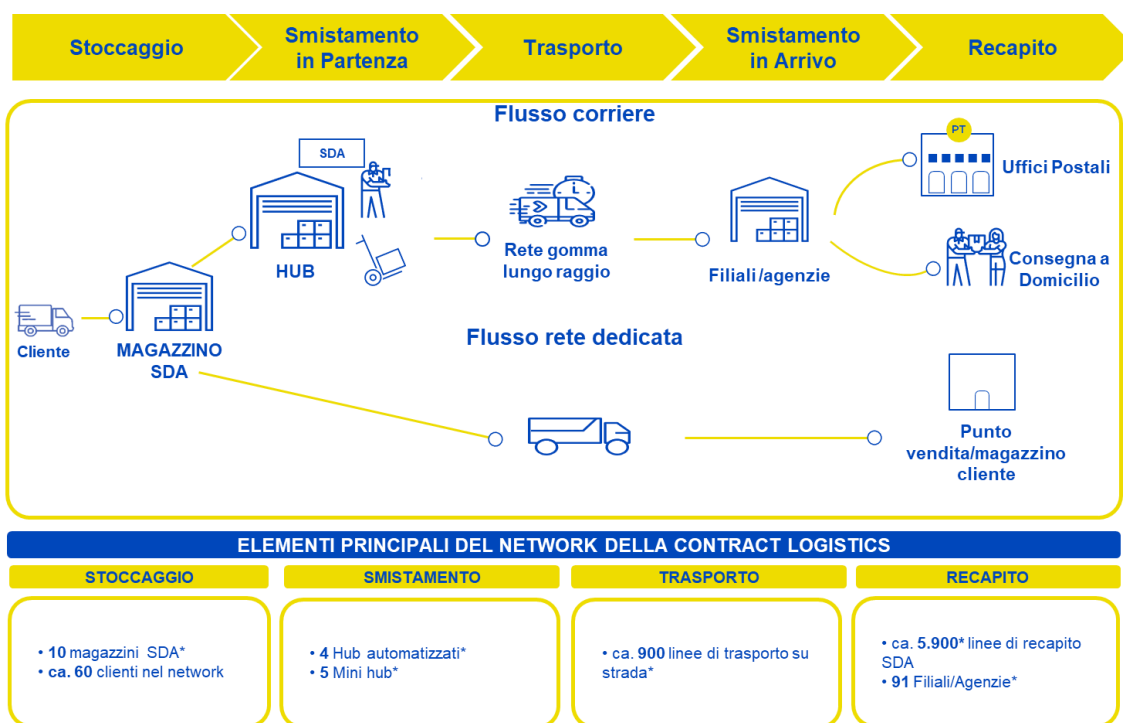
Stoccaggio

Smistamento in Partenza

Trasporto

Smistamento in Arrivo

Recapito

Flusso corriere

SDA

HUB

Rete gomma lungo raggio

Filiali /agenzie

PT

Uffici Postali

Consegna a Domicilio

Cliente

MAGAZZINO SDA

Flusso rete dedicata

Punto vendita/magazzino cliente

ELEMENTI PRINCIPALI DEL NETWORK DELLA CONTRACT LOGISTICS

STOCCAGGIO

SMISTAMENTO

TRASPORTO

RECAPITO

• 10 magazzini SDA*
• ca. 60 clienti nel network

• 4 Hub automatizzati*
• 5 Mini hub*

• ca. 900 linee di trasporto su strada*

• ca. 5.900* linee di recapito SDA
• 91 Filiali/Agenzie*